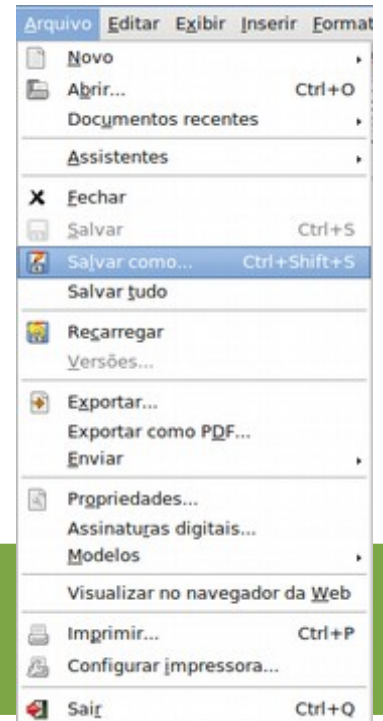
Arquivo Editar Exibir Inserir Format

Novo
Abrir... Ctrl+O
Documentos recentes
Assistentes
Fechar
Salvar Ctrl+S
Salvar como... Ctrl+Shift+S
Salvar tudo
Recarregar
Versões...
Exportar...
Exportar como PDF...
Enviar
Propriedades...
Assinaturas digitais...
Modelos
Visualizar no navegador da Web
Imprimir... Ctrl+P
Configurar impressora...
Sair Ctrl+Q